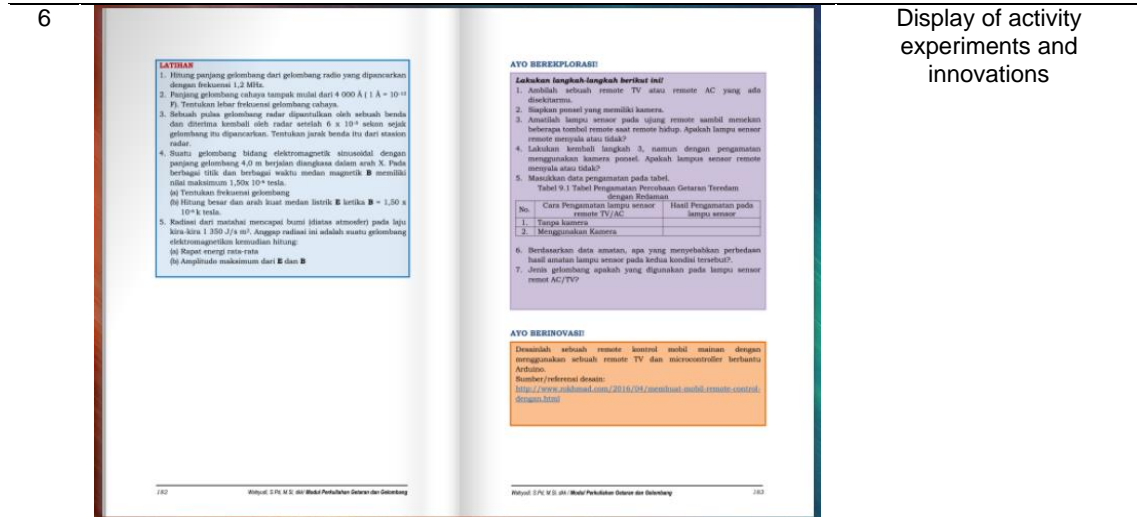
6

LATIHAN

1. Hitung panjang gelombang dari gelombang radio yang dipancarkan dengan frekuensi 1,2 MHz.
2. Panjang gelombang cahaya tampak mulai dari 4 000 Å ( 1 Å = $10^{-10}$ F). Tentukan lebar frekuensi gelombang cahaya.
3. Sebuah pulsa gelombang radar dipantulkan oleh sebuah benda dan diterima kembali oleh radar setelah 6 x $10^{-4}$ sekon sejak gelombang itu dipancarkan. Tentukan jarak benda itu dari stasion radar.
4. Suatu gelombang bidang elektromagnetik sinusoidal dengan panjang gelombang 4,0 m berjalan diangkasa dalam arah X. Pada berbagai titik dan berbagai waktu medan magnetik **B** memiliki nilai maksimum 1,50x $10^{-8}$ tesla.
(a) Tentukan frekuensi gelombang
(b) Hitung besar dan arah kuat medan listrik **E** ketika **B** = 1,50 x $10^{-8}$ k tesla.
5. Radiasi dari matahari mencapai bumi (diatas atmosfer) pada laju kira-kira 1 350 J/s m². Anggap radiasi ini adalah suatu gelombang elektromagnetikm kemudian hitung:
(a) Rapat energi rata-rata
(b) Amplitudo maksimum dari **E** dan **B**

182 Wahyudi, S.Pd, M.Si, dkk/ Modul Perkuliahan Getaran dan Gelombang

AYO BEREKPLORASI!

Lakukan langkah-langkah berikut ini!

1. Ambilah sebuah remote TV atau remote AC yang ada disekitarmu.
2. Siapkan ponsel yang memiliki kamera.
3. Amatilah lampu sensor pada ujung remote sambil menekan beberapa tombol remote saat remote hidup. Apakah lampu sensor remote menyala atau tidak?
4. Lakukan kembali langkah 3, namun dengan pengamatan menggunakan kamera ponsel. Apakah lampus sensor remote menyala atau tidak?
5. Masukkan data pengamatan pada tabel.

Tabel 9.1 Tabel Pengamatan Percobaan Getaran Teredam dengan Redaman

| No. | Cara Pengamatan lampu sensor remote TV/AC | Hasil Pengamatan pada lampu sensor |
|---|---|---|
| 1. | Tanpa kamera | |
| 2. | Menggunakan Kamera | |

6. Berdasarkan data amatan, apa yang menyebabkan perbedaan hasil amatan lampu sensor pada kedua kondisi tersebut?.
7. Jenis gelombang apakah yang digunakan pada lampu sensor remot AC/TV?

AYO BERINOVASI!

Desainlah sebuah remote kontrol mobil mainan dengan menggunakan sebuah remote TV dan microcontroller berbantu Arduino.
Sumber/referensi desain:
http://www.nikhmad.com/2016/04/membuat-mobil-remote-control-dengan.html

Wahyudi, S.Pd, M.Si, dkk/ Modul Perkuliahan Getaran dan Gelombang 183

Display of activity experiments and innovations